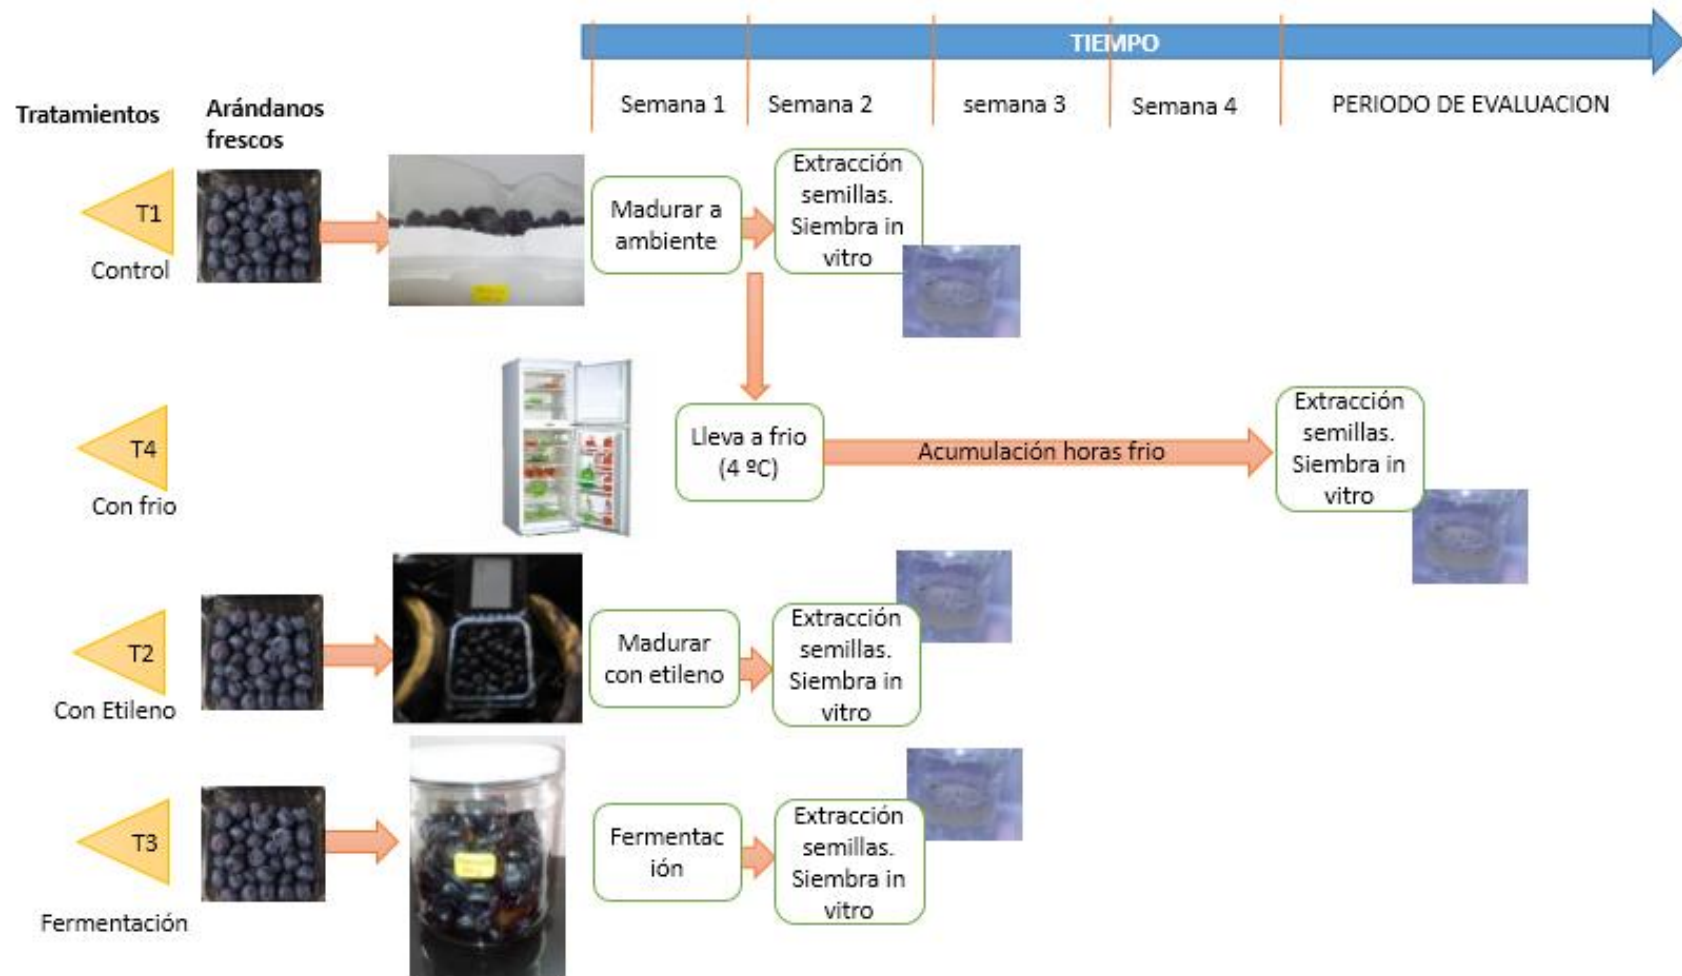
TIEMPO

Semana 1 | Semana 2 | semana 3 | Semana 4 | PERIODO DE EVALUACION

Tratamientos

Arándanos frescos

T1
Control

Madurar a ambiente

Extracción semillas. Siembra in vitro

T4
Con frio

Lleva a frio (4 ºC)

Acumulación horas frio

Extracción semillas. Siembra in vitro

T2
Con Etileno

Madurar con etileno

Extracción semillas. Siembra in vitro

T3
Fermentación

Fermentac ión

Extracción semillas. Siembra in vitro